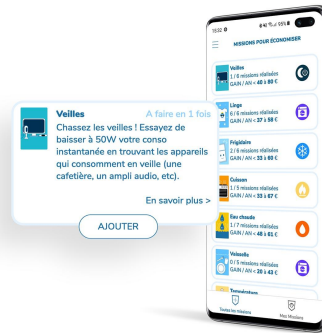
Veilles
A faire en 1 fois
Chassez les veilles ! Essayez de baisser à 50W votre conso instantanée en trouvant les appareils qui consomment en veille (une cafetière, un ampli audio, etc).

En savoir plus >

AJOUTER

15:32
95%

MISSIONS POUR ÉCONOMISER

Veilles
1 / 6 missions réalisées
GAIN / AN < 40 à 80 €

Linge
6 / 6 missions réalisées
GAIN / AN < 37 à 58 €

Frigidaire
2 / 6 missions réalisées
GAIN / AN < 33 à 80 €

Cuisson
1 / 5 missions réalisées
GAIN / AN < 33 à 67 €

Eau chaude
1 / 7 missions réalisées
GAIN / AN < 48 à 81 €

Vaisselle
0 / 5 missions réalisées
GAIN / AN < 20 à 43 €

Température

Toutes les missions
Mes Missions